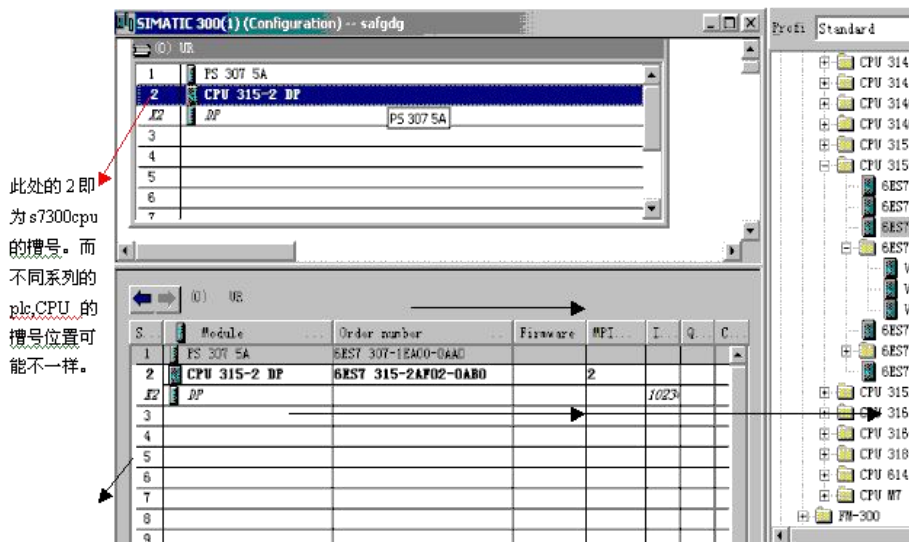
SIMATIC 300(1) (Configuration) -- safgdg

(0) UR

| | |
|---|---|
| 1 | PS 307 5A |
| 2 | CPU 315-2 DP |
| X2 | DP |
| 3 | |
| 4 | |
| 5 | |
| 6 | |
| 7 | |

PS 307 5A

此处的 2 即为 s7300cpu 的槽号。而不同系列的 plc,CPU 的槽号位置可能不一样。

(0) UR

| S... | Module | Order number | Firmware | MPI... | I... | Q... | C... |
|---|---|---|---|---|---|---|---|
| 1 | PS 307 5A | 6ES7 307-1EA00-0AA0 | | | | | |
| 2 | CPU 315-2 DP | 6ES7 315-2AF02-0AB0 | | 2 | | | |
| X2 | DP | | | | 1023 | | |
| 3 | | | | | | | |
| 4 | | | | | | | |
| 5 | | | | | | | |
| 6 | | | | | | | |
| 7 | | | | | | | |
| 8 | | | | | | | |
| 9 | | | | | | | |

Profi Standard

CPU 314
CPU 314
CPU 314
CPU 314
CPU 315
CPU 315
6ES7
6ES7
6ES7
6ES7
V
V
V
6ES7
6ES7
6ES7
CPU 315
CPU 316
CPU 318
CPU 318
CPU 614
CPU M7
FM-300